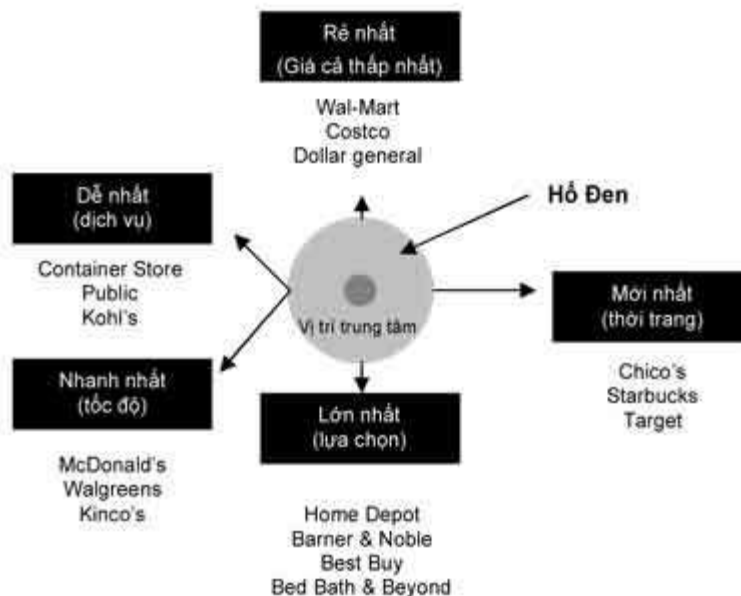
Rẻ nhất
(Giá cả thấp nhất)

Wal-Mart
Costco
Dollar general

Dễ nhất
(dịch vụ)

Hố Đen

Container Store
Public
Kohl's

Vị trí trung tâm

Mới nhất
(thời trang)

Nhanh nhất
(tốc độ)

Chico's
Starbucks
Target

Lớn nhất
(lựa chọn)

McDonald's
Walgreens
Kinco's

Home Depot
Barner & Noble
Best Buy
Bed Bath & Beyond